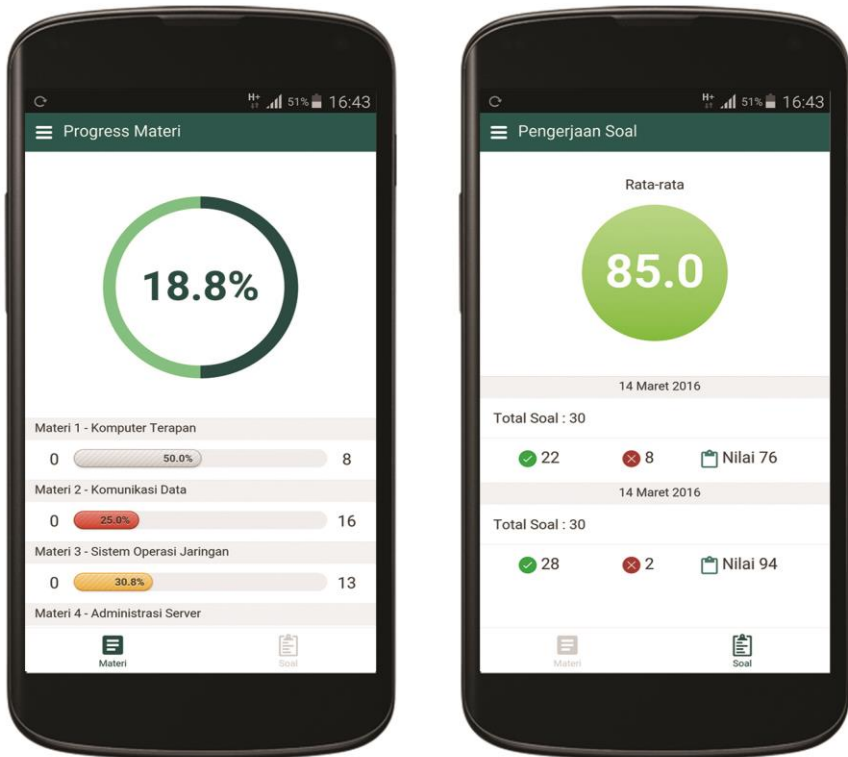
H+ 51% 16:43

Progress Materi

18.8%

Materi 1 - Komputer Terapan

0 50.0% 8

Materi 2 - Komunikasi Data

0 25.0% 16

Materi 3 - Sistem Operasi Jaringan

0 30.8% 13

Materi 4 - Administrasi Server

Materi

Soal

H+ 51% 16:43

Pengerjaan Soal

Rata-rata

85.0

14 Maret 2016

Total Soal : 30

22 8 Nilai 76

14 Maret 2016

Total Soal : 30

28 2 Nilai 94

Materi

Soal